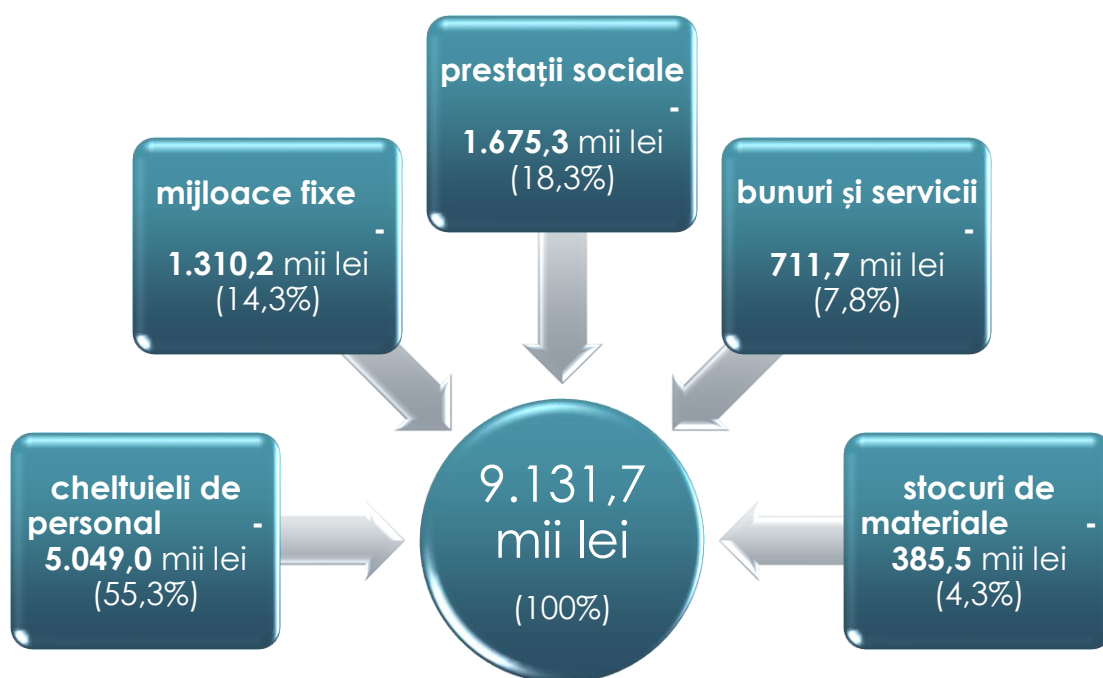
prestații sociale - 1.675,3 mii lei (18,3%)

mijloace fixe - 1.310,2 mii lei (14,3%)

bunuri și servicii - 711,7 mii lei (7,8%)

cheltuieli de personal - 5.049,0 mii lei (55,3%)

9.131,7 mii lei (100%)

stocuri de materiale - 385,5 mii lei (4,3%)